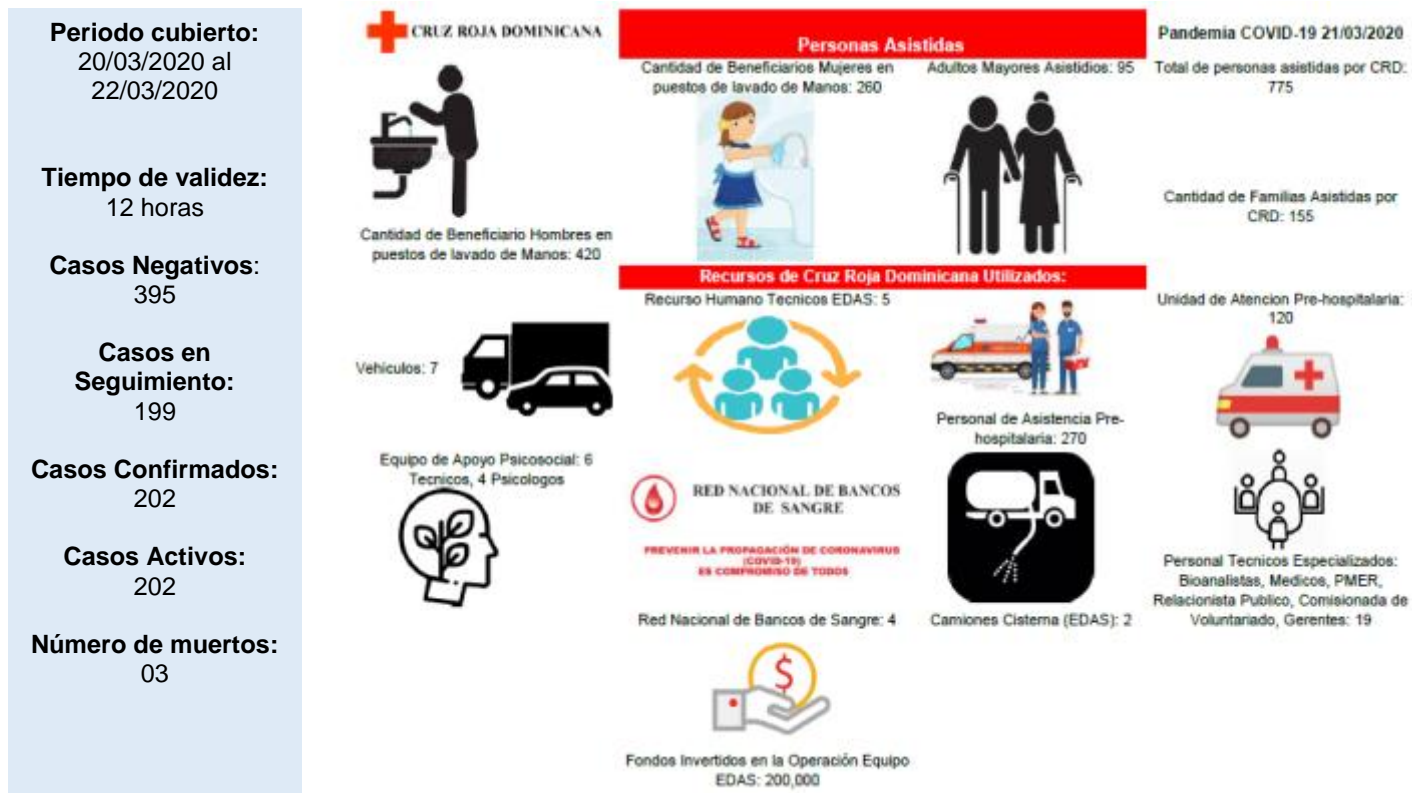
**Periodo cubierto:**
20/03/2020 al 22/03/2020

**Tiempo de validez:**
12 horas

**Casos Negativos**:
395

**Casos en Seguimiento:**
199

**Casos Confirmados:**
202

**Casos Activos:**
202

**Número de muertos:**
03

CRUZ ROJA DOMINICANA

Personas Asistidas

Pandemia COVID-19 21/03/2020

Cantidad de Beneficiarios Mujeres en puestos de lavado de Manos: 260

Adultos Mayores Asistidos: 95

Total de personas asistidas por CRD: 775

Cantidad de Beneficiario Hombres en puestos de lavado de Manos: 420

Cantidad de Familias Asistidas por CRD: 155

Recursos de Cruz Roja Dominicana Utilizados:

Recurso Humano Tecnicos EDAS: 5

Unidad de Atencion Pre-hospitalaria: 120

Vehiculos: 7

Personal de Asistencia Pre-hospitalaria: 270

Equipo de Apoyo Psicosocial: 6 Tecnicos, 4 Psicologos

RED NACIONAL DE BANCOS DE SANGRE

PREVENIR LA PROPAGACIÓN DE CORONAVIRUS (COVID-19) ES COMPROMISO DE TODOS

Red Nacional de Bancos de Sangre: 4

Camiones Cisterna (EDAS): 2

Personal Tecnicos Especializados: Bioanalistas, Medicos, PMER, Relacionista Publico, Comisionada de Voluntariado, Gerentes: 19

Fondos Invertidos en la Operación Equipo EDAS: 200,000